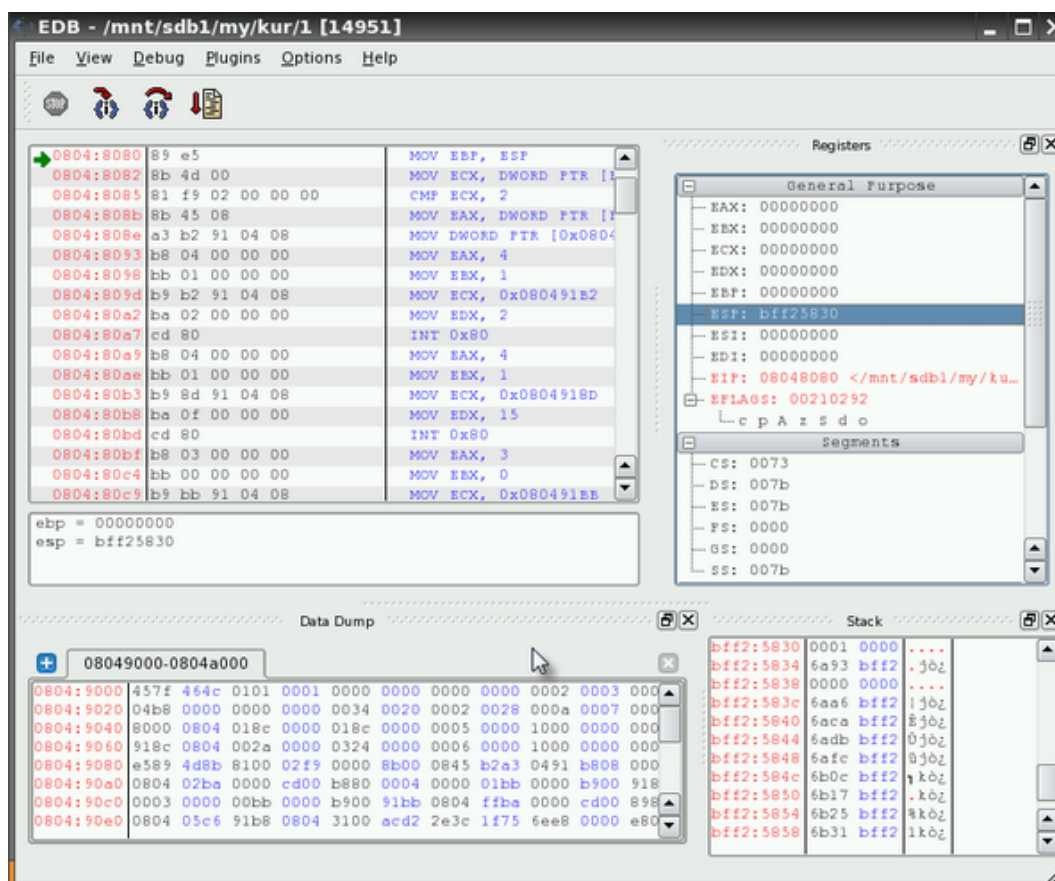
EDB - /mnt/sdb1/my/kur/1 [14951]

File View Debug Plugins Options Help

STOP

| | | |
|---|---|---|
| 0804:8080 | 89 e5 | MOV EBP, ESP |
| 0804:8082 | 8b 4d 00 | MOV ECX, DWORD PTR [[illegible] |
| 0804:8085 | 81 f9 02 00 00 00 | CMP ECX, 2 |
| 0804:808b | 8b 45 08 | MOV EAX, DWORD PTR [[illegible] |
| 0804:808e | a3 b2 91 04 08 | MOV DWORD PTR [0x0804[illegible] |
| 0804:8093 | b8 04 00 00 00 | MOV EAX, 4 |
| 0804:8098 | bb 01 00 00 00 | MOV EBX, 1 |
| 0804:809d | b9 b2 91 04 08 | MOV ECX, 0x080491B2 |
| 0804:80a2 | ba 02 00 00 00 | MOV EDX, 2 |
| 0804:80a7 | cd 80 | INT 0x80 |
| 0804:80a9 | b8 04 00 00 00 | MOV EAX, 4 |
| 0804:80ae | bb 01 00 00 00 | MOV EBX, 1 |
| 0804:80b3 | b9 8d 91 04 08 | MOV ECX, 0x0804918D |
| 0804:80b8 | ba 0f 00 00 00 | MOV EDX, 15 |
| 0804:80bd | cd 80 | INT 0x80 |
| 0804:80bf | b8 03 00 00 00 | MOV EAX, 3 |
| 0804:80c4 | bb 00 00 00 00 | MOV EBX, 0 |
| 0804:80c9 | b9 bb 91 04 08 | MOV ECX, 0x080491BB |

ebp = 00000000
esp = bff25830

Registers

General Purpose
EAX: 00000000
EBX: 00000000
ECX: 00000000
EDX: 00000000
EBP: 00000000
ESP: bff25830
ESI: 00000000
EDI: 00000000
EIP: 08048080 </mnt/sdb1/my/ku…
EFLAGS: 00210292
c p A z S d o
Segments
CS: 0073
DS: 007b
ES: 007b
FS: 0000
GS: 0000
SS: 007b

Data Dump

08049000-0804a000

| | |
|---|---|
| 0804:9000 | 457f 464c 0101 0001 0000 0000 0000 0000 0002 0003 000 |
| 0804:9020 | 04b8 0000 0000 0000 0034 0020 0002 0028 000a 0007 000 |
| 0804:9040 | 8000 0804 018c 0000 018c 0000 0005 0000 1000 0000 000 |
| 0804:9060 | 918c 0804 002a 0000 0324 0000 0006 0000 1000 0000 000 |
| 0804:9080 | e589 4d8b 8100 02f9 0000 8b00 0845 b2a3 0491 b808 000 |
| 0804:90a0 | 0804 02ba 0000 cd00 b880 0004 0000 01bb 0000 b900 918 |
| 0804:90c0 | 0003 0000 00bb 0000 b900 91bb 0804 ffba 0000 cd00 898 |
| 0804:90e0 | 0804 05c6 91b8 0804 3100 acd2 2e3c 1f75 6ee8 0000 e80 |

Stack

| | | |
|---|---|---|
| bff2:5830 | 0001 0000 | .... |
| bff2:5834 | 6a93 bff2 | .jò¿ |
| bff2:5838 | 0000 0000 | .... |
| bff2:583c | 6aa6 bff2 | ¦jò¿ |
| bff2:5840 | 6aca bff2 | Êjò¿ |
| bff2:5844 | 6adb bff2 | Ûjò¿ |
| bff2:5848 | 6afc bff2 | üjò¿ |
| bff2:584c | 6b0c bff2 | .kò¿ |
| bff2:5850 | 6b17 bff2 | .kò¿ |
| bff2:5854 | 6b25 bff2 | %kò¿ |
| bff2:5858 | 6b31 bff2 | 1kò¿ |